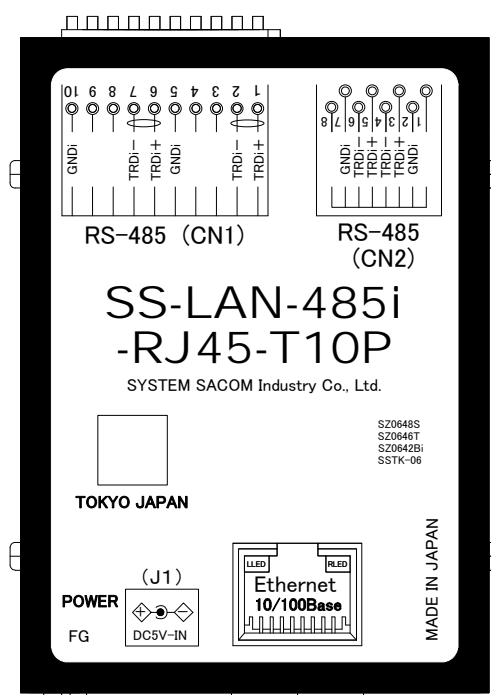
10 9 8 7 6 5 4 3 2 1

GNDi TRDi− TRDi+ GNDi TRDi− TRDi+

RS−485 (CN1)

8 7 6 5 4 3 2 1

GNDi TRDi− TRDi+ TRDi− TRDi+ GNDi

RS−485 (CN2)

SS-LAN-485i -RJ45-T10P

SYSTEM SACOM Industry Co., Ltd.

SZ0648S
SZ0646T
SZ0642Bi
SSTK-06

TOKYO JAPAN

MADE IN JAPAN

(J1)

POWER

DC5V−IN

FG

LLED RLED

Ethernet
10/100Base